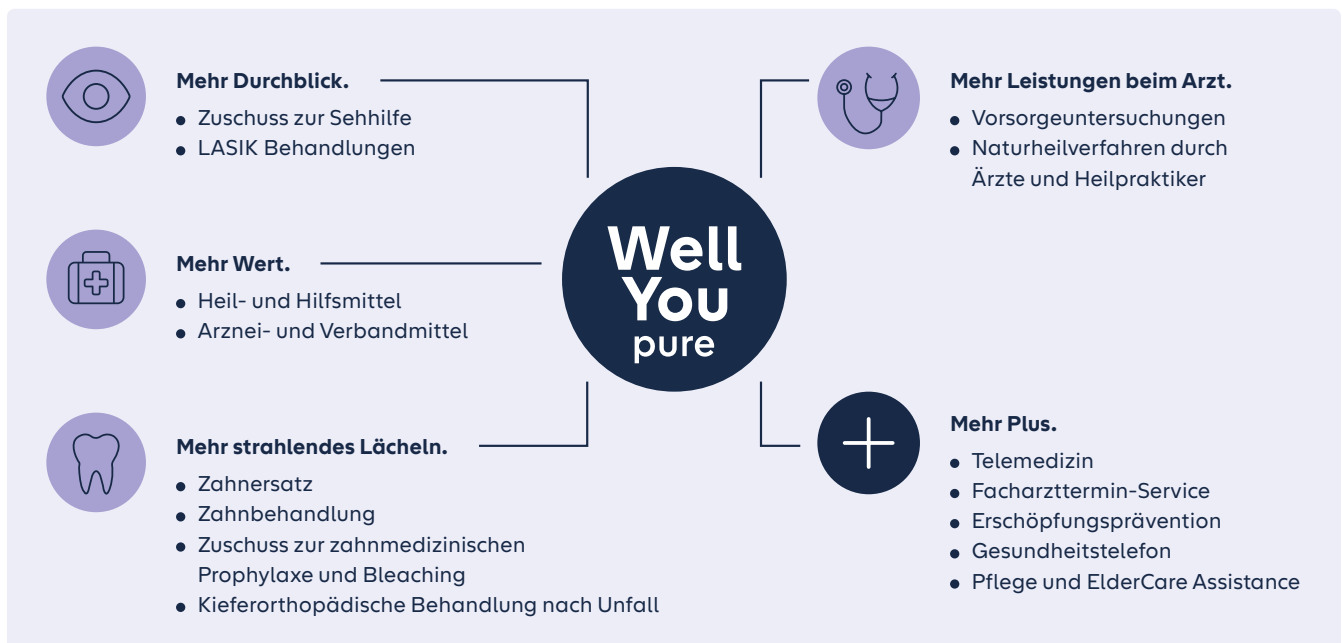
Mehr Durchblick.
- Zuschuss zur Sehhilfe
- LASIK Behandlungen

Mehr Wert.
- Heil- und Hilfsmittel
- Arznei- und Verbandmittel

Mehr strahlendes Lächeln.
- Zahnersatz
- Zahnbehandlung
- Zuschuss zur zahnmedizinischen Prophylaxe und Bleaching
- Kieferorthopädische Behandlung nach Unfall

Well You pure

Mehr Leistungen beim Arzt.
- Vorsorgeuntersuchungen
- Naturheilverfahren durch Ärzte und Heilpraktiker

Mehr Plus.
- Telemedizin
- Facharzttermin-Service
- Erschöpfungsprävention
- Gesundheitstelefon
- Pflege und ElderCare Assistance